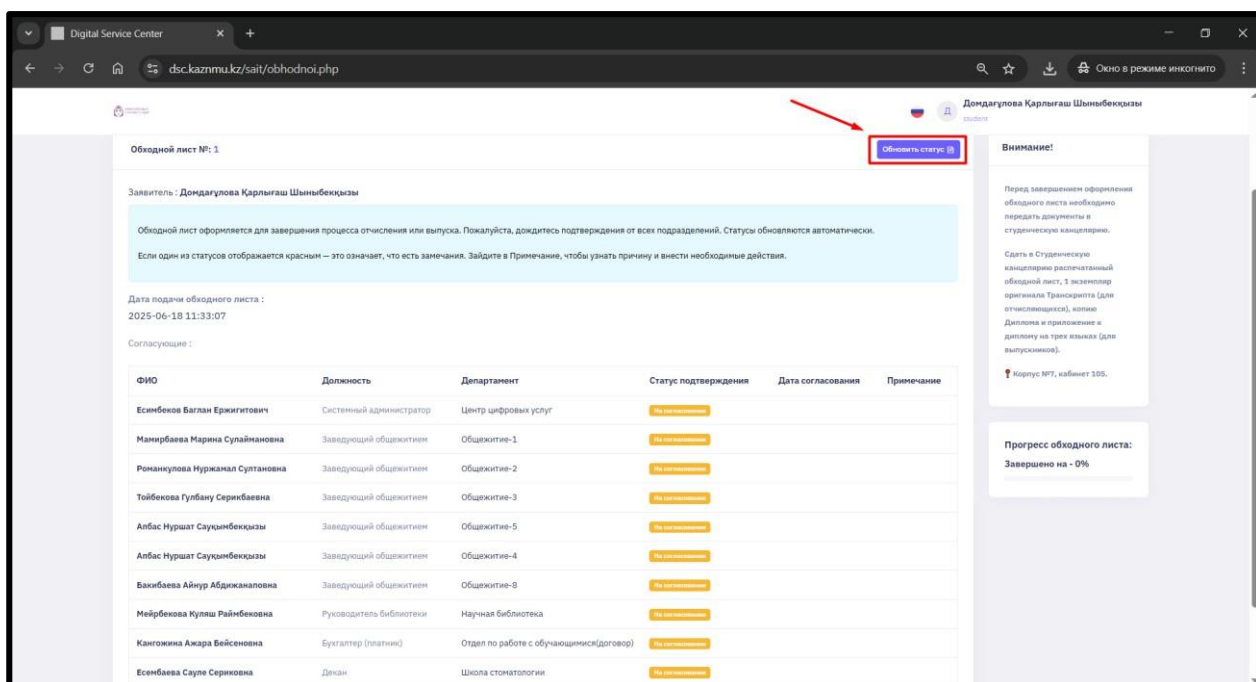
Digital Service Center

dsc.kaznmu.kz/sait/obhodnoi.php

Окно в режиме инкогнито

Д

Домдағұлова Қарлығаш Шыныбекқызы
student

Обходной лист №: 1

Обновить статус

Заявитель : Домдағұлова Қарлығаш Шыныбекқызы

Обходной лист оформляется для завершения процесса отчисления или выпуска. Пожалуйста, дождитесь подтверждения от всех подразделений. Статусы обновляются автоматически.

Если один из статусов отображается красным — это означает, что есть замечания. Зайдите в Примечание, чтобы узнать причину и внести необходимые действия.

Дата подачи обходного листа :
2025-06-18 11:33:07

Согласующие :

| ФИО | Должность | Департамент | Статус подтверждения | Дата согласования | Примечание |
|---|---|---|---|---|---|
| Есимбеков Баглан Ержигитович | Системный администратор | Центр цифровых услуг | На согласовании | | |
| Мамирбаева Марина Сулаймановна | Заведующий общежитием | Общежитие-1 | На согласовании | | |
| Романкулова Нуржамал Султановна | Заведущий общежитием | Общежитие-2 | На согласовании | | |
| Тойбекова Гулбану Серикбаевна | Заведущий общежитием | Общежитие-3 | На согласовании | | |
| Албас Нуршат Сауқымбекқызы | Заведущий общежитием | Общежитие-5 | На согласовании | | |
| Албас Нуршат Сауқымбекқызы | Заведущий общежитием | Общежитие-4 | На согласовании | | |
| Бакибаева Айнур Абджанаповна | Заведущий общежитием | Общежитие-8 | На согласовании | | |
| Мейрбекова Куляш Раймбековна | Руководитель библиотеки | Научная библиотека | На согласовании | | |
| Кангожина Ажара Бейсеновна | Бухгалтер (платник) | Отдел по работе с обучающимися(договор) | На согласовании | | |
| Есембаева Сауле Сериковна | Декан | Школа стоматологии | На согласовании | | |

Внимание!

Перед завершением оформления обходного листа необходимо передать документы в студенческую канцелярию.

Сдать в Студенческую канцелярию распечатанный обходной лист, 1 экземпляр оригинала Транскрипта (для отчисляющихся), копию Диплома и приложение к диплому на трех языках (для выпускников).

Корпус №7, кабинет 105.

Прогресс обходного листа:
Завершено на - 0%